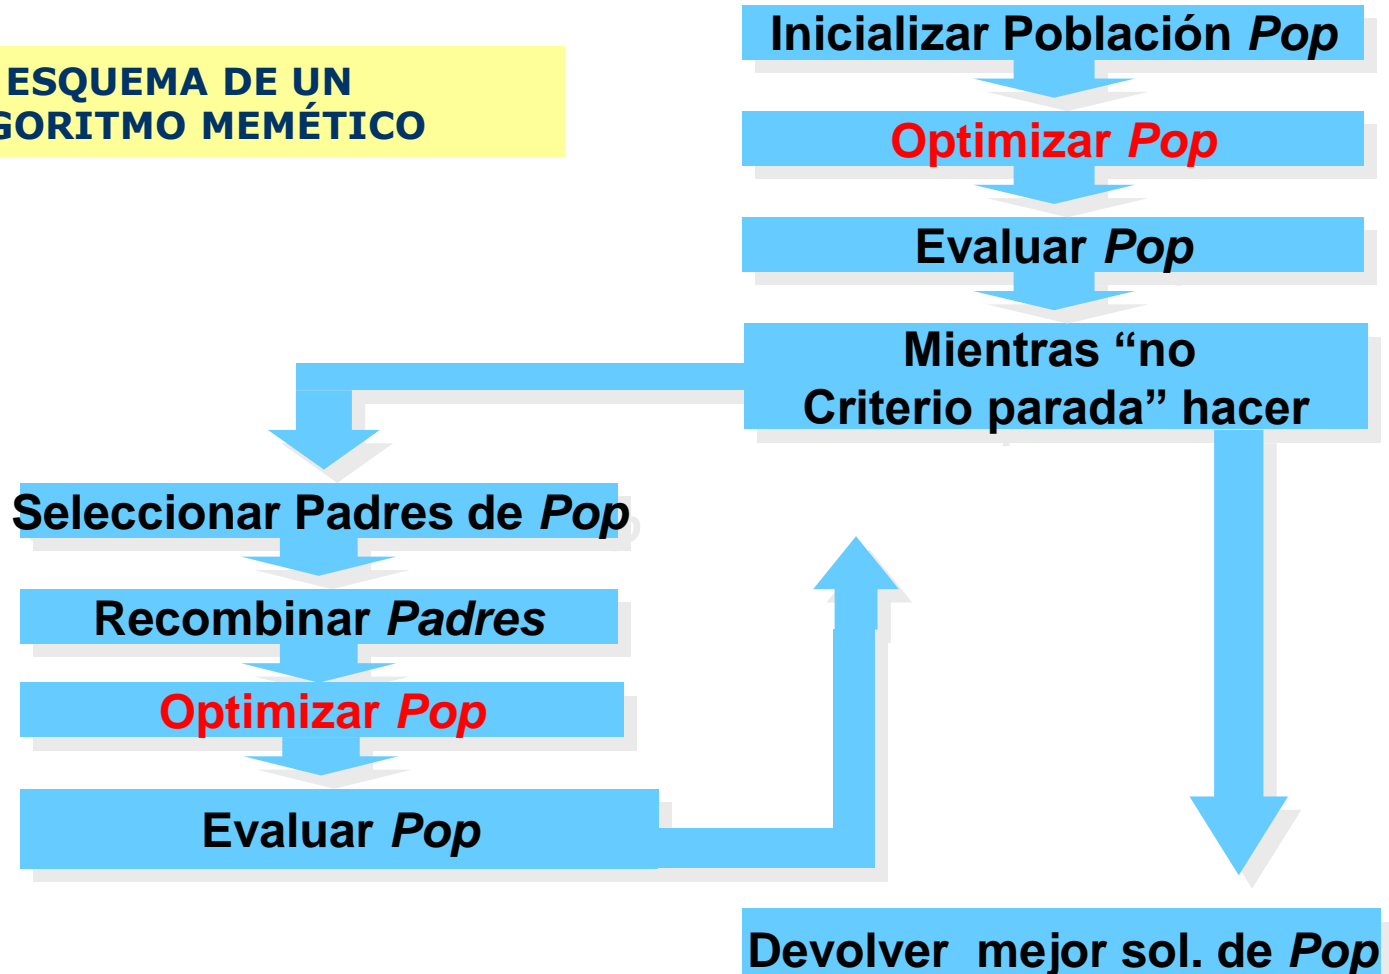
ESQUEMA DE UN
GORITMO MEMÉTICO

Inicializar Población *Pop*

Optimizar *Pop*

Evaluar *Pop*

Mientras “no Criterio parada” hacer

Seleccionar Padres de *Pop*

Recombinar *Padres*

Optimizar *Pop*

Evaluar *Pop*

Devolver mejor sol. de *Pop*